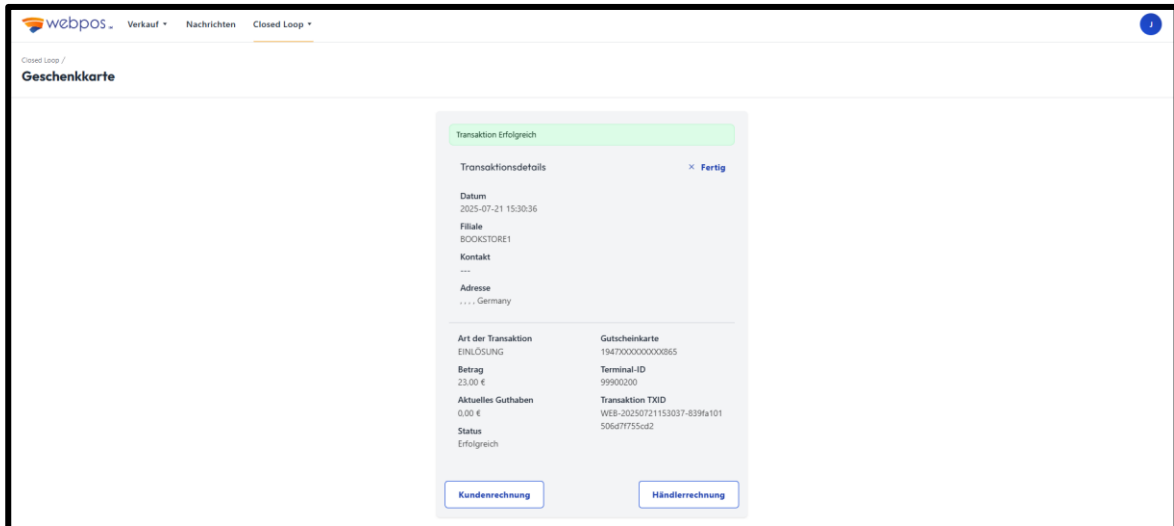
webpos. Verkauf ▾ Nachrichten Closed Loop ▾

J

Closed Loop /
Geschenkkarte

Transaktion Erfolgreich

Transaktionsdetails

× Fertig

Datum
2025-07-21 15:30:36

Filiale
BOOKSTORE1

Kontakt
---

Adresse
, , , , Germany

Art der Transaktion
EINLÖSUNG

Gutscheinkarte
1947XXXXXXXXX865

Betrag
23.00 €

Terminal-ID
99900200

Aktuelles Guthaben
0.00 €

Transaktion TXID
WEB-20250721153037-839fa101506d7f755cd2

Status
Erfolgreich

Kundenrechnung

Händlerrechnung